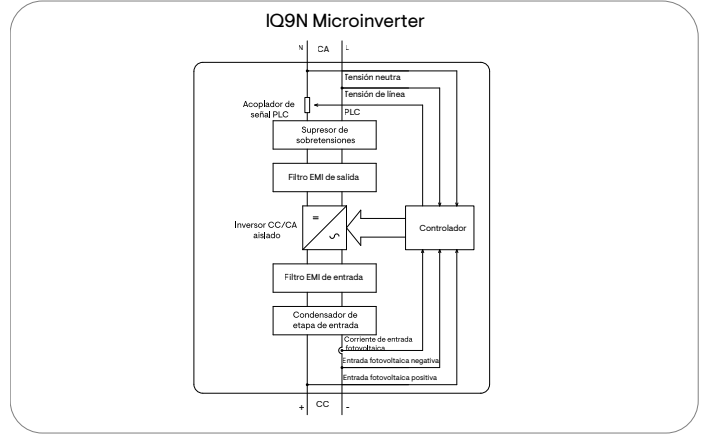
IQ9N Microinverter

N CA L

Tensión neutra

Tensión de línea

Acoplador de señal PLC

PLC

Supresor de sobretensiones

Filtro EMI de salida

Inversor CC/CA aislado

=

∽

Controlador

Filtro EMI de entrada

Condensador de etapa de entrada

Corriente de entrada fotovoltaica

Entrada fotovoltaica negativa

Entrada fotovoltaica positiva

+ CC -